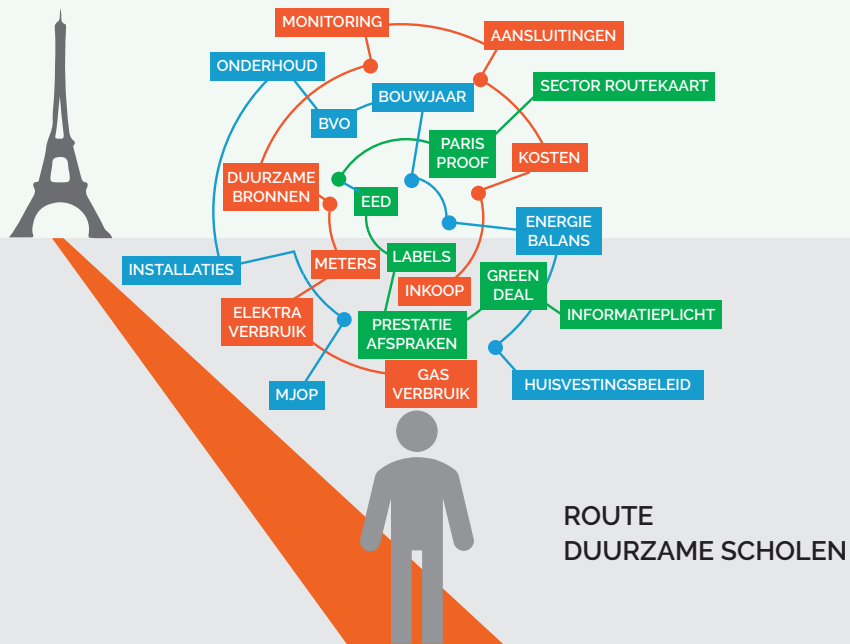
MONITORING
AANSLUITINGEN
ONDERHOUD
BOUWJAAR
SECTOR ROUTEKAART
BVO
PARIS PROOF
KOSTEN
DUURZAME BRONNEN
EED
ENERGIE BALANS
INSTALLATIES
METERS
LABELS
GREEN DEAL
INKOOP
ELEKTRA VERBRUIK
INFORMATIEPLICHT
PRESTATIE AFSPRAKEN
MJOP
GAS VERBRUIK
HUISVESTINGSBELEID

ROUTE
DUURZAME SCHOLEN